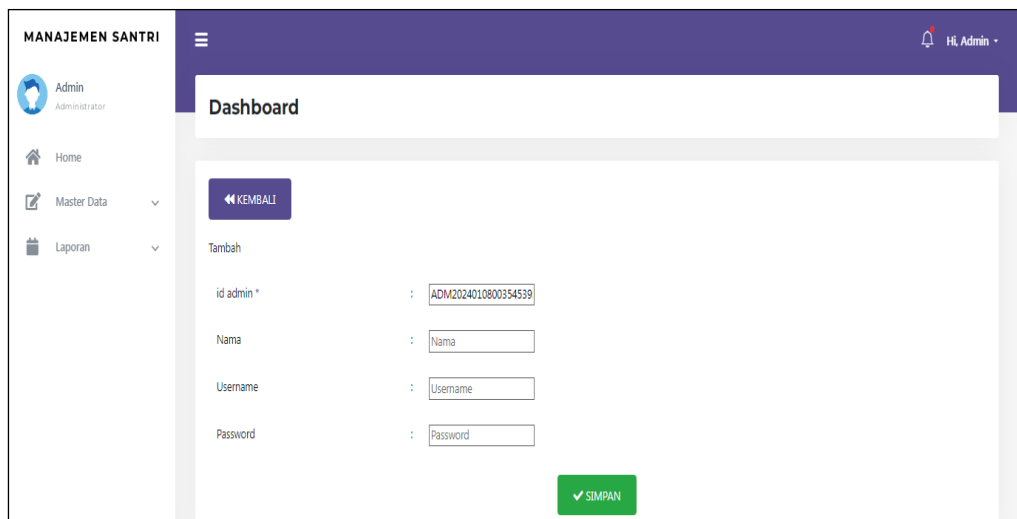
MANAJEMEN SANTRI

Admin
Administrator

Home

Master Data

Laporan

Hi, Admin

Dashboard

KEMBALI

Tambah

id admin * : ADM2024010800354539

Nama : Nama

Username : Username

Password : Password

SIMPAN